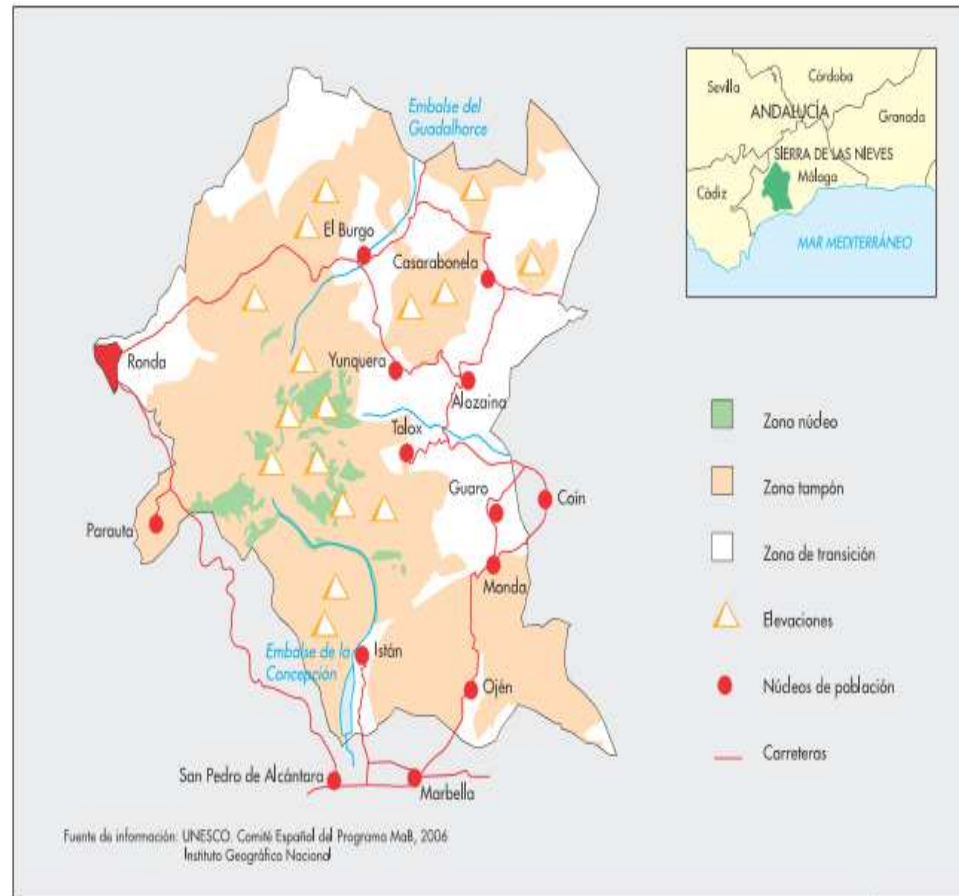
Sevilla
Córdoba
ANDALUCÍA
Granada
SIERRA DE LAS NIEVES
Málaga
Cádiz
MAR MEDITERRÁNEO

Embalse del Guadalhorce
El Burgo
Casarabonela
Ronda
Yunquera
Alozaina
Tolox
Guaro
Coín
Parauta
Monda
Embalse de la Concepción
Istán
Ojén
San Pedro de Alcántara
Marbella

Zona núcleo
Zona tampón
Zona de transición
Elevaciones
Núcleos de población
Carreteras

Fuente de información: UNESCO, Comité Español del Programa MaB, 2006
Instituto Geográfico Nacional